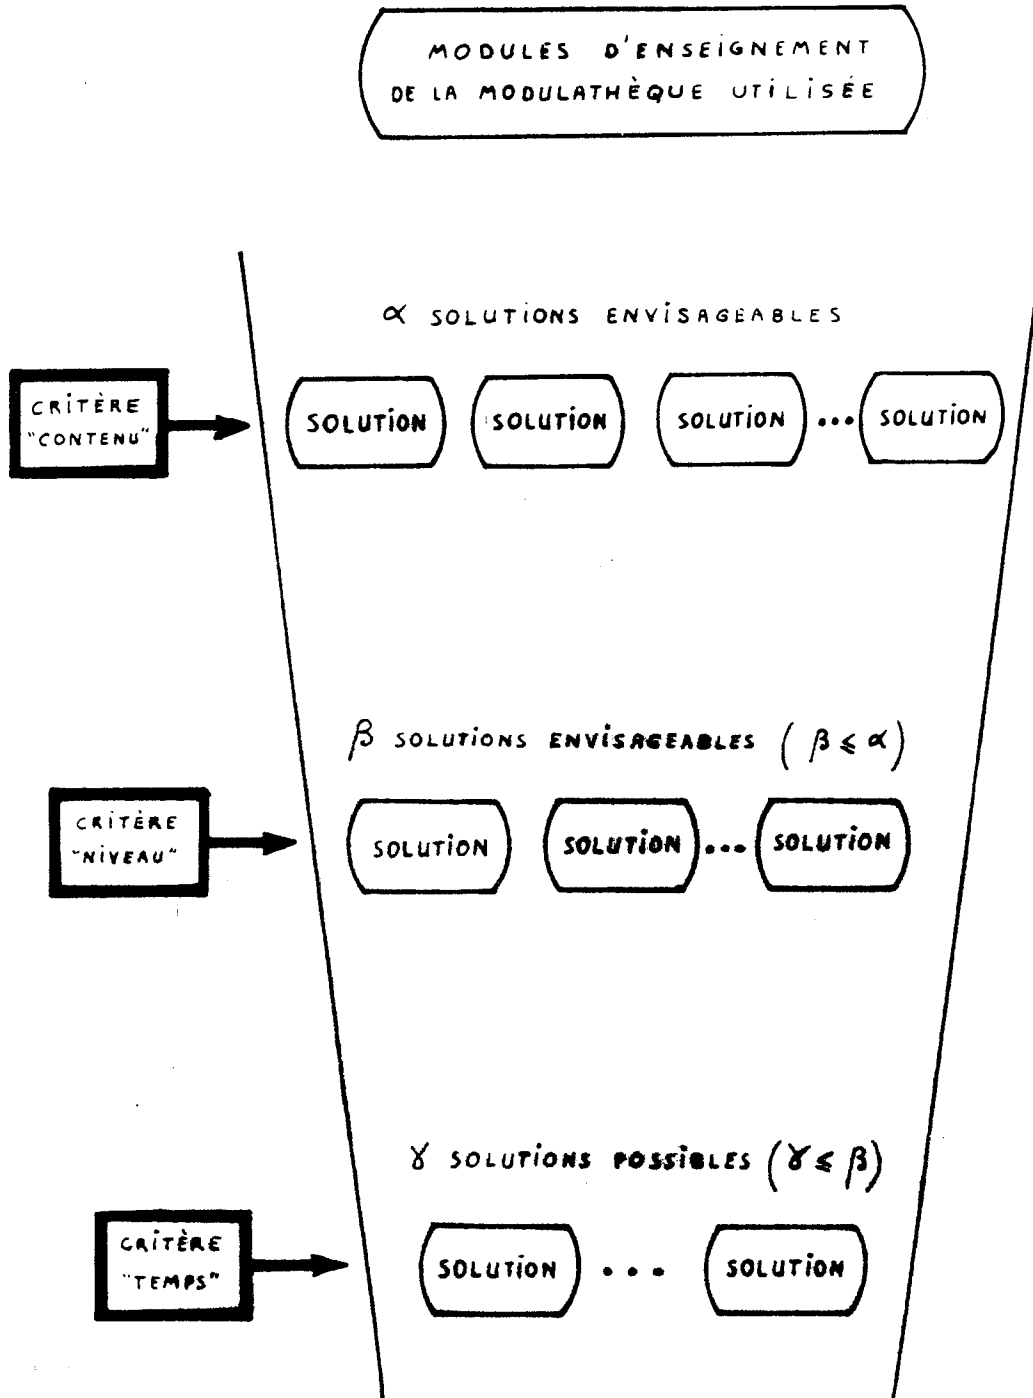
MODULES D'ENSEIGNEMENT DE LA MODULATHÈQUE UTILISÉE

$\alpha$ SOLUTIONS ENVISAGEABLES

CRITÈRE "CONTENU"

SOLUTION

SOLUTION

SOLUTION

...

SOLUTION

$\beta$ SOLUTIONS ENVISAGEABLES $(\beta \leq \alpha)$

CRITÈRE "NIVEAU"

SOLUTION

SOLUTION

...

SOLUTION

$\gamma$ SOLUTIONS POSSIBLES $(\gamma \leq \beta)$

CRITÈRE "TEMPS"

SOLUTION

...

SOLUTION